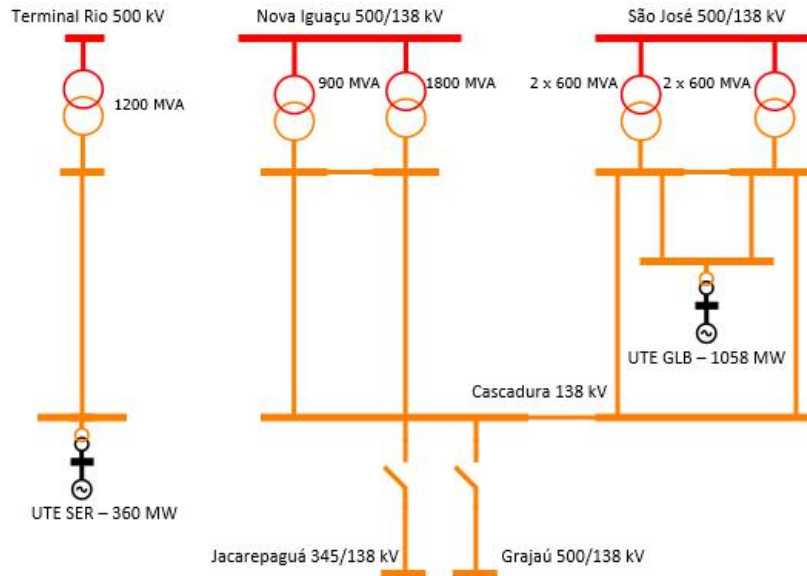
Terminal Rio 500 kV

Nova Iguaçu 500/138 kV

São José 500/138 kV

1200 MVA

900 MVA

1800 MVA

2 x 600 MVA

2 x 600 MVA

UTE GLB – 1058 MW

Cascadura 138 kV

UTE SER – 360 MW

Jacarepaguá 345/138 kV

Grajaú 500/138 kV